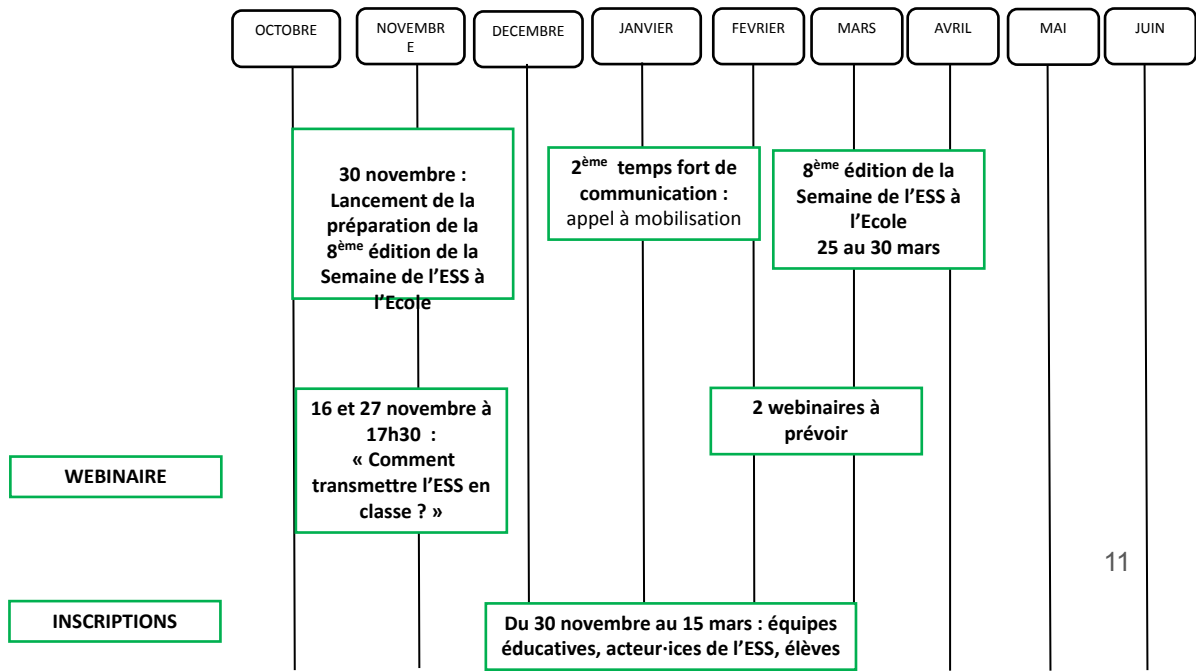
OCTOBRE

NOVEMBRE

DECEMBRE

JANVIER

FEVRIER

MARS

AVRIL

MAI

JUIN

30 novembre : Lancement de la préparation de la 8$^{ème}$ édition de la Semaine de l'ESS à l'Ecole

2$^{ème}$ temps fort de communication : appel à mobilisation

8$^{ème}$ édition de la Semaine de l'ESS à l'Ecole 25 au 30 mars

WEBINAIRE

16 et 27 novembre à 17h30 : « Comment transmettre l'ESS en classe ? »

2 webinaires à prévoir

11

INSCRIPTIONS

Du 30 novembre au 15 mars : équipes éducatives, acteur·ices de l'ESS, élèves